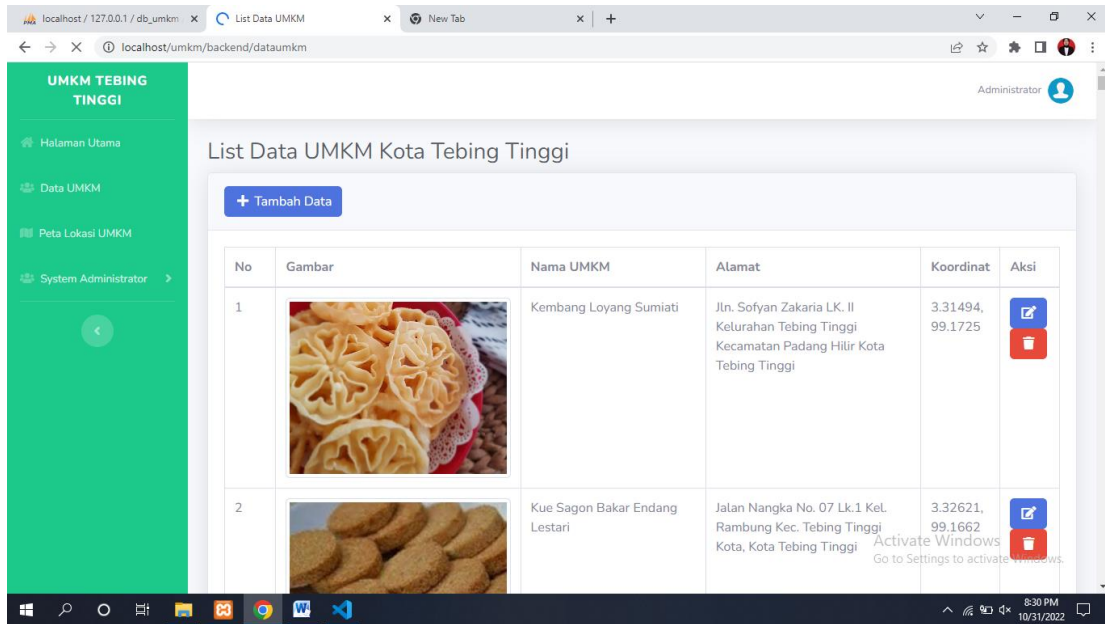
localhost / 127.0.0.1 / db_umkm | List Data UMKM | New Tab

localhost/umkm/backend/dataumkm

UMKM TEBING TINGGI

Halaman Utama
Data UMKM
Peta Lokasi UMKM
System Administrator

Administrator

List Data UMKM Kota Tebing Tinggi

+ Tambah Data

| No | Gambar | Nama UMKM | Alamat | Koordinat | Aksi |
|---|---|---|---|---|---|
| 1 | | Kembang Loyang Sumiati | Jln. Sofyan Zakaria LK. II Kelurahan Tebing Tinggi Kecamatan Padang Hilir Kota Tebing Tinggi | 3.31494, 99.1725 | |
| 2 | | Kue Sagon Bakar Endang Lestari | Jalan Nangka No. 07 Lk.1 Kel. Rambung Kec. Tebing Tinggi Kota, Kota Tebing Tinggi | 3.32621, 99.1662 | |

Activate Windows
Go to Settings to activate Windows.

8:30 PM
10/31/2022